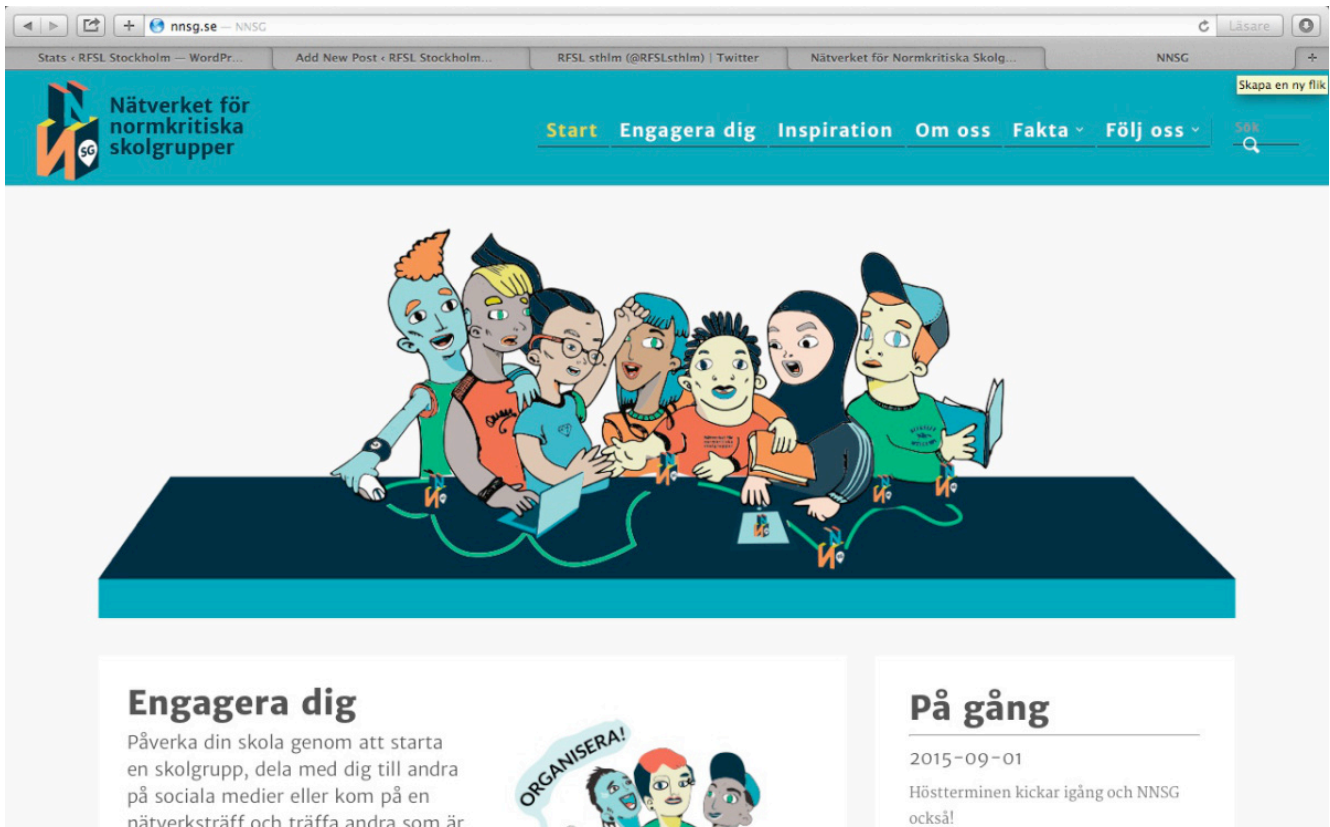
nnsg.se — NNSG
Läsare

Stats ‹ RFSL Stockholm — WordPr...
Add New Post ‹ RFSL Stockholm...
RFSL sthlm (@RFSLsthlm) | Twitter
Nätverket för Normkritiska Skolg...
NNSG
Skapa en ny flik

NN SG
Nätverket för normkritiska skolgrupper

Start
Engagera dig
Inspiration
Om oss
Fakta
Följ oss
Sök

Engagera dig
Påverka din skola genom att starta en skolgrupp, dela med dig till andra på sociala medier eller kom på en nätverksträff och träffa andra som är

ORGANISERA!

På gång
2015-09-01
Höstterminen kickar igång och NNSG också!